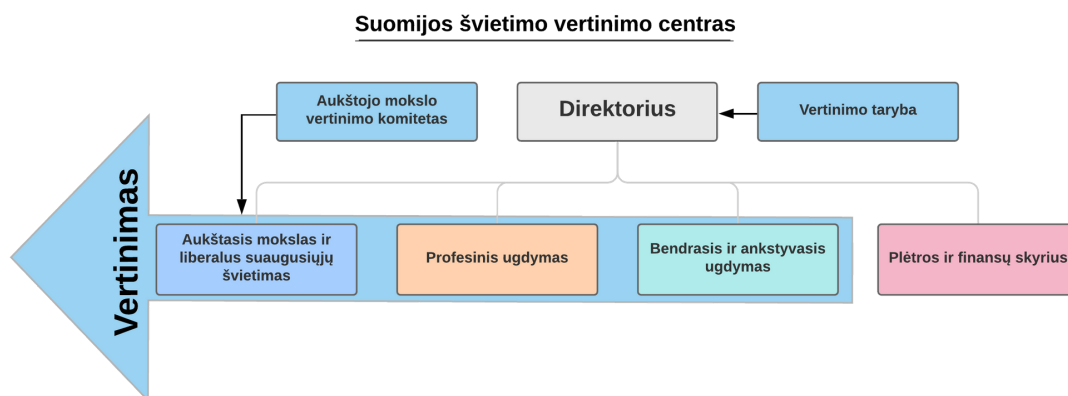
Suomijos švietimo vertinimo centras

Aukštojo mokslo vertinimo komitetas

Direktorius

Vertinimo taryba

Vertinimas

Aukštasis mokslas ir liberalus suaugusiųjų švietimas

Profesinis ugdymas

Bendrasis ir ankstyvasis ugdymas

Plėtros ir finansų skyrius